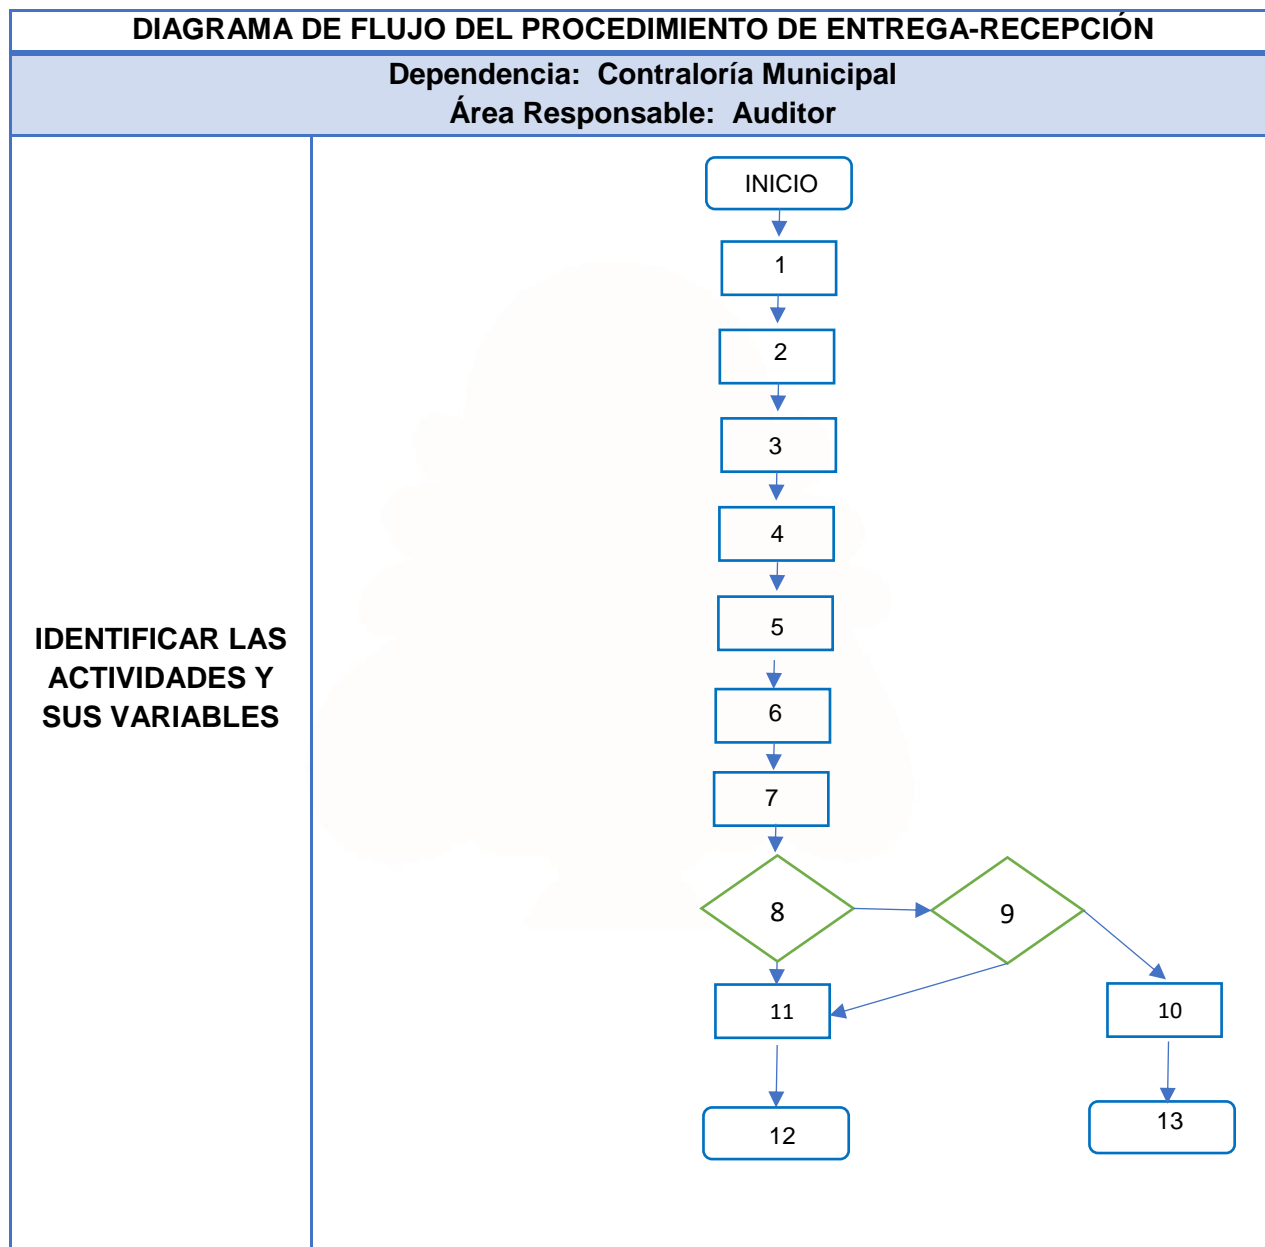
DIAGRAMA DE FLUJO DEL PROCEDIMIENTO DE ENTREGA-RECEPCIÓN

Dependencia: Contraloría Municipal
Área Responsable: Auditor

IDENTIFICAR LAS ACTIVIDADES Y SUS VARIABLES

INICIO
1
2
3
4
5
6
7
8
9
11
10
12
13